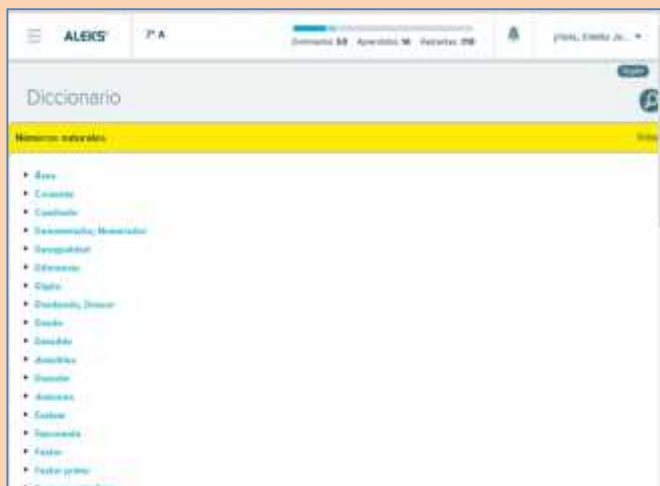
ALEKS 7° A

Dominado 53 Aprendido 16 Restantes 318

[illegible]

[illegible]

Diccionario

Números naturales

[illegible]

• Área
• Cociente
• Cuadrado
• Denominador, Numerador
• Desigualdad
• Diferencia
• Dígito
• Dividendo, Divisor
• Divisible
• Entero
• Estimación
• Exponente
• Expresión
• Factor
• Factor primo
• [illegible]